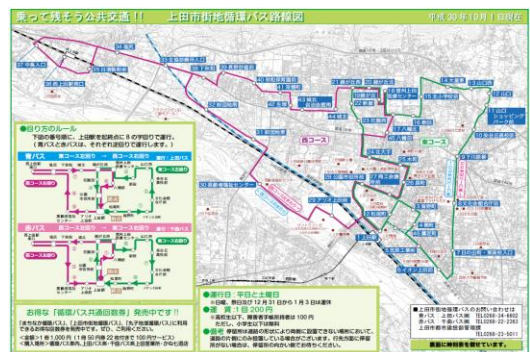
乗って残そう公共交通!!　上田市街地循環バス路線図

平成30年10月1日現在

●回り方のルール

青バス

赤バス

お得な「循環バス共通回数券」発売中です!!

●運行日　平日と土曜日

●運賃　1回 200円

●留意

西コース

東コース

■上田市街地循環バスのお問い合わせは

裏面に時刻表を掲載しています。